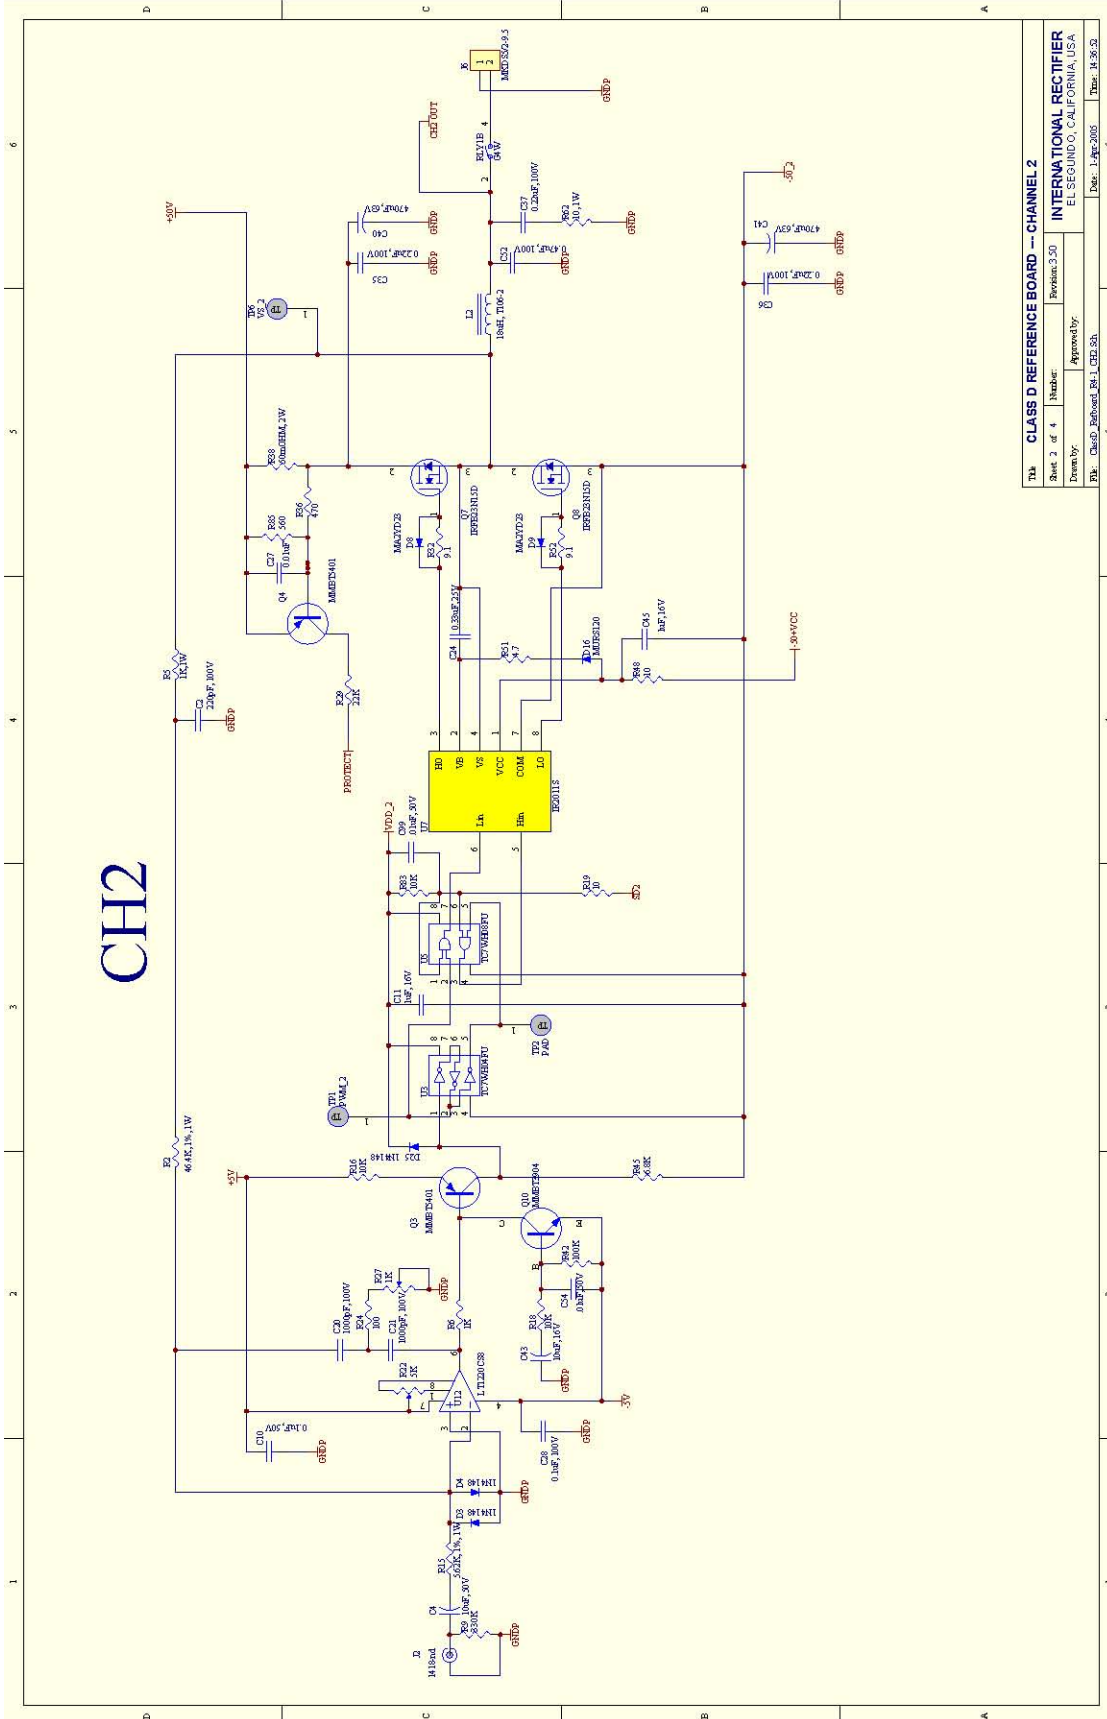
CH2

CLASS D REFERENCE BOARD --- CHANNEL 2

INTERNATIONAL RECTIFIER
EL SEGUNDO, CALIFORNIA, USA

Title
Sheet 2 of 4
Number:
Revision: 3.50
Drawn by:
Approved by:
File: ClassD_Refboard_R4-1_CH2.Sch
Date: 1-Apr-2005
Time: 14:36:52

D C B A
1 2 3 4 5 6

+50V
-50V
+5V
-5V
GNDP
CH2 OUT
PROTECT
VDD_2
SD2
-50+VCC

J6 MKDS5/2-9.5 1 2
RLY1B G4W
C37 0.22uF,100V
R62 10,1W
C52 0.47uF,100V
L2 18uH, T106-2
C40 470uF,63V
C35 0.22uF,100V
C41 470uF,63V
C36 0.22uF,100V
TP6 VS_2
R38 50mOHM,2W
R36 470
R35 560
C27 0.01uF
Q4 MMBT5401
R29 22K
R5 1K,1W
C2 220pF,100V
D8 MAZYD23
R32 9.1
Q7 IRFB23N15D
D9 MAZYD23
R52 9.1
Q8 IRFB23N15D
C24 0.33uF,25V
R51 4.7
D16 MURS120
C45 1uF,16V
R48 10
U7 IR2011S
HO VB VS VCC COM LO Lin Hin
C99 0.1uF,50V
R33 10K
R19 10
U6 TC7WH08FU
C11 1uF,16V
TP2 PAD
U3 TC7WH04FU
TP1 PWM_2
D25 1N4148
R16 10K
R45 6.8K
R2 464K,1%,1W
Q3 MMBT5401
Q10 MMBT3904
R42 100K
C54 .01uF,50V
R18 10K
C43 10uF,16V
C20 1000pF,100V
R24 100
R27 1K
C21 1000pF,100V
R6 1K
R22 5K
U12 LT1220CS8
C10 0.1uF,50V
C28 0.1uF,100V
D4 1N4148
D3 1N4148
R15 5.62K,1%,1W
C4 10uF,50V
R9 3300K
J2 1418ond